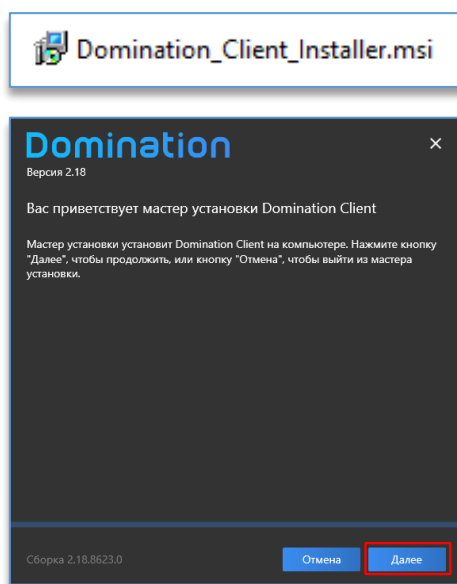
Domination_Client_Installer.msi

Domination
Версия 2.18

×

Вас приветствует мастер установки Domination Client

Мастер установки установит Domination Client на компьютере. Нажмите кнопку "Далее", чтобы продолжить, или кнопку "Отмена", чтобы выйти из мастера установки.

Сборка 2.18.8623.0

Отмена

Далее